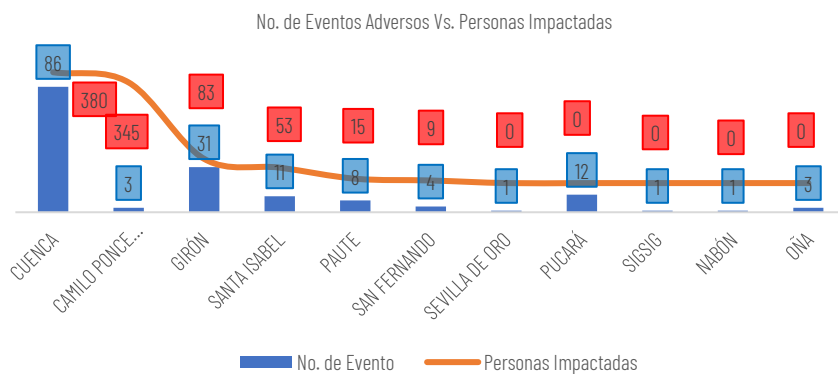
No. de Eventos Adversos Vs. Personas Impactadas

86
380
345
3
83
31
53
11
15
8
9
4
0
1
0
12
0
1
0
1
0
3

CUENCA
CAMILO PONCE...
GIRÓN
SANTA ISABEL
PAUTE
SAN FERNANDO
SEVILLA DE ORO
PUCARÁ
SIGSIG
NABÓN
OÑA

No. de Evento
Personas Impactadas